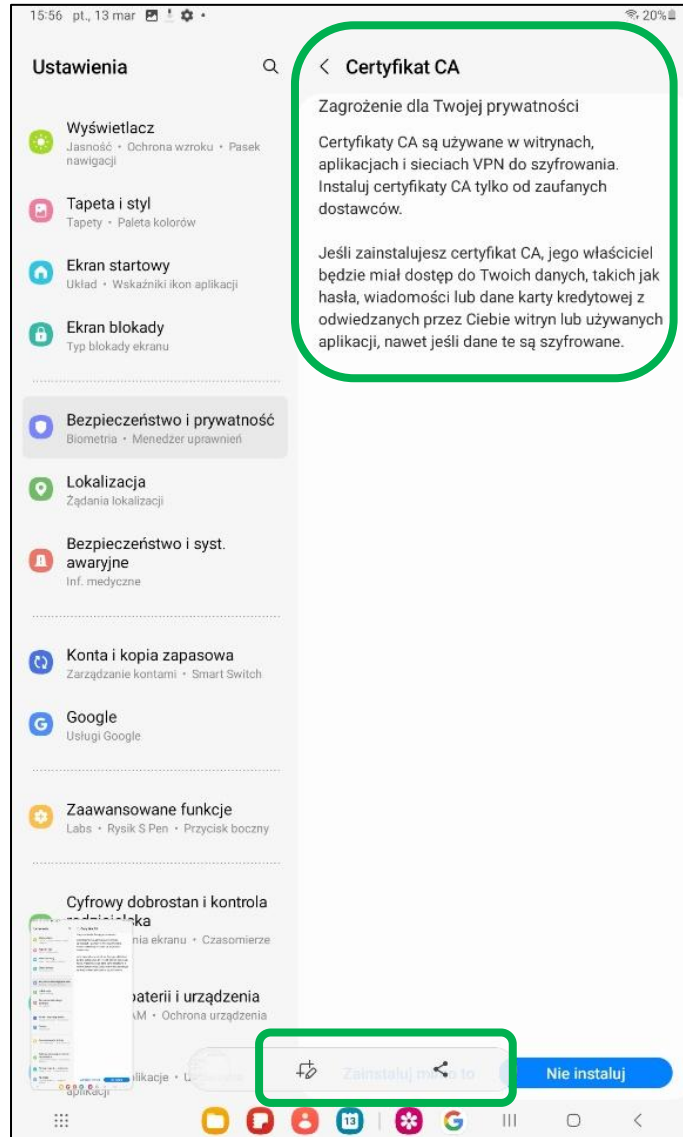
15:56 pt., 13 mar
20%

Ustawienia

Wyświetlacz
Jasność • Ochrona wzroku • Pasek nawigacji

Tapeta i styl
Tapety • Paleta kolorów

Ekran startowy
Układ • Wskaźniki ikon aplikacji

Ekran blokady
Typ blokady ekranu

Bezpieczeństwo i prywatność
Biometria • Menedżer uprawnień

Lokalizacja
Żądania lokalizacji

Bezpieczeństwo i syst. awaryjne
Inf. medyczne

Konta i kopia zapasowa
Zarządzanie kontami • Smart Switch

Google
Usługi Google

Zaawansowane funkcje
Labs • Rysik S Pen • Przycisk boczny

Cyfrowy dobrostan i kontrola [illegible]
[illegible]nia ekranu • Czasomierze

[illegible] baterii i urządzenia
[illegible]AM • Ochrona urządzenia

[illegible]likacje • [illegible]
aplikacji

< Certyfikat CA

Zagrożenie dla Twojej prywatności

Certyfikaty CA są używane w witrynach, aplikacjach i sieciach VPN do szyfrowania. Instaluj certyfikaty CA tylko od zaufanych dostawców.

Jeśli zainstalujesz certyfikat CA, jego właściciel będzie miał dostęp do Twoich danych, takich jak hasła, wiadomości lub dane karty kredytowej z odwiedzanych przez Ciebie witryn lub używanych aplikacji, nawet jeśli dane te są szyfrowane.

Zainstaluj m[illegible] to

Nie instaluj

13